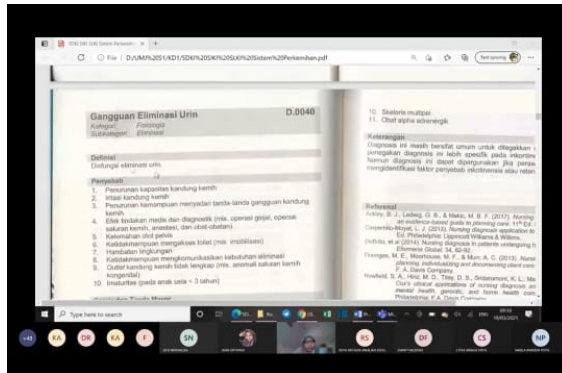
SDKI SIKI SLKI Sistem Perkemih... ×

File | D:/UM%20S1/KD1/SDKI%20SIKI%20SLKI%20Sistem%20Perkemihan.pdf

Gangguan Eliminasi Urin D.0040

Kategori: Fisiologis
Subkategori: Eliminasi

Definisi
Disfungsi eliminasi urin.

Penyebab
1. Penurunan kapasitas kandung kemih
2. Iritasi kandung kemih
3. Penurunan kemampuan menyadari tanda-tanda gangguan kandung kemih
4. Efek tindakan medis dan diagnostik (mis. operasi ginjal, operasi saluran kemih, anestesi, dan obat-obatan)
5. Kelemahan otot pelvis
6. Ketidakmampuan mengakses toilet (mis. imobilisasi)
7. Hambatan lingkungan
8. Ketidakmampuan mengkomunikasikan kebutuhan eliminasi
9. Outlet kandung kemih tidak lengkap (mis. anomali saluran kemih kongenital)
10. Imaturitas (pada anak usia < 3 tahun)

10. Sklerosis multipel
11. Obat alpha adrenergik

Keterangan
Diagnosis ini masih bersifat umum untuk ditegakkan... penegakan diagnosis ini lebih spesifik pada inkontinensia... Namun diagnosis ini dapat dipergunakan jika perawat... mengidentifikasi faktor penyebab inkontinensia atau retensi...

Referensi
Ackley, B. J., Ladwig, G. B., & Makic, M. B. F. (2017). Nursing an evidence-based guide to planning care. 11th Ed...
Carpenito-Moyet, L. J. (2013). Nursing diagnosis application to... Ed. Philadelphia: Lippincott Williams & Wilkins.
DeVito, et al (2014). Nursing diagnosis in patients undergoing h... Ethiopia Global, 34, 82-93.
Doenges, M. E., Moorhouse, M. F., & Murr, A. C. (2013). Nursi... planning, individualizing and documenting client care... F. A. Davis Company.
Newfield, S. A., Hinz, M. D., Tilley, D. S., Sridaromont, K. L., Ma... Cox's clinical applications of nursing diagnosis: an... mental health, geriatric, and home health con... Philadelphia: F.A. Davis Company.

Type here to search

+41 KA DR KA F SN RS DF CS NP